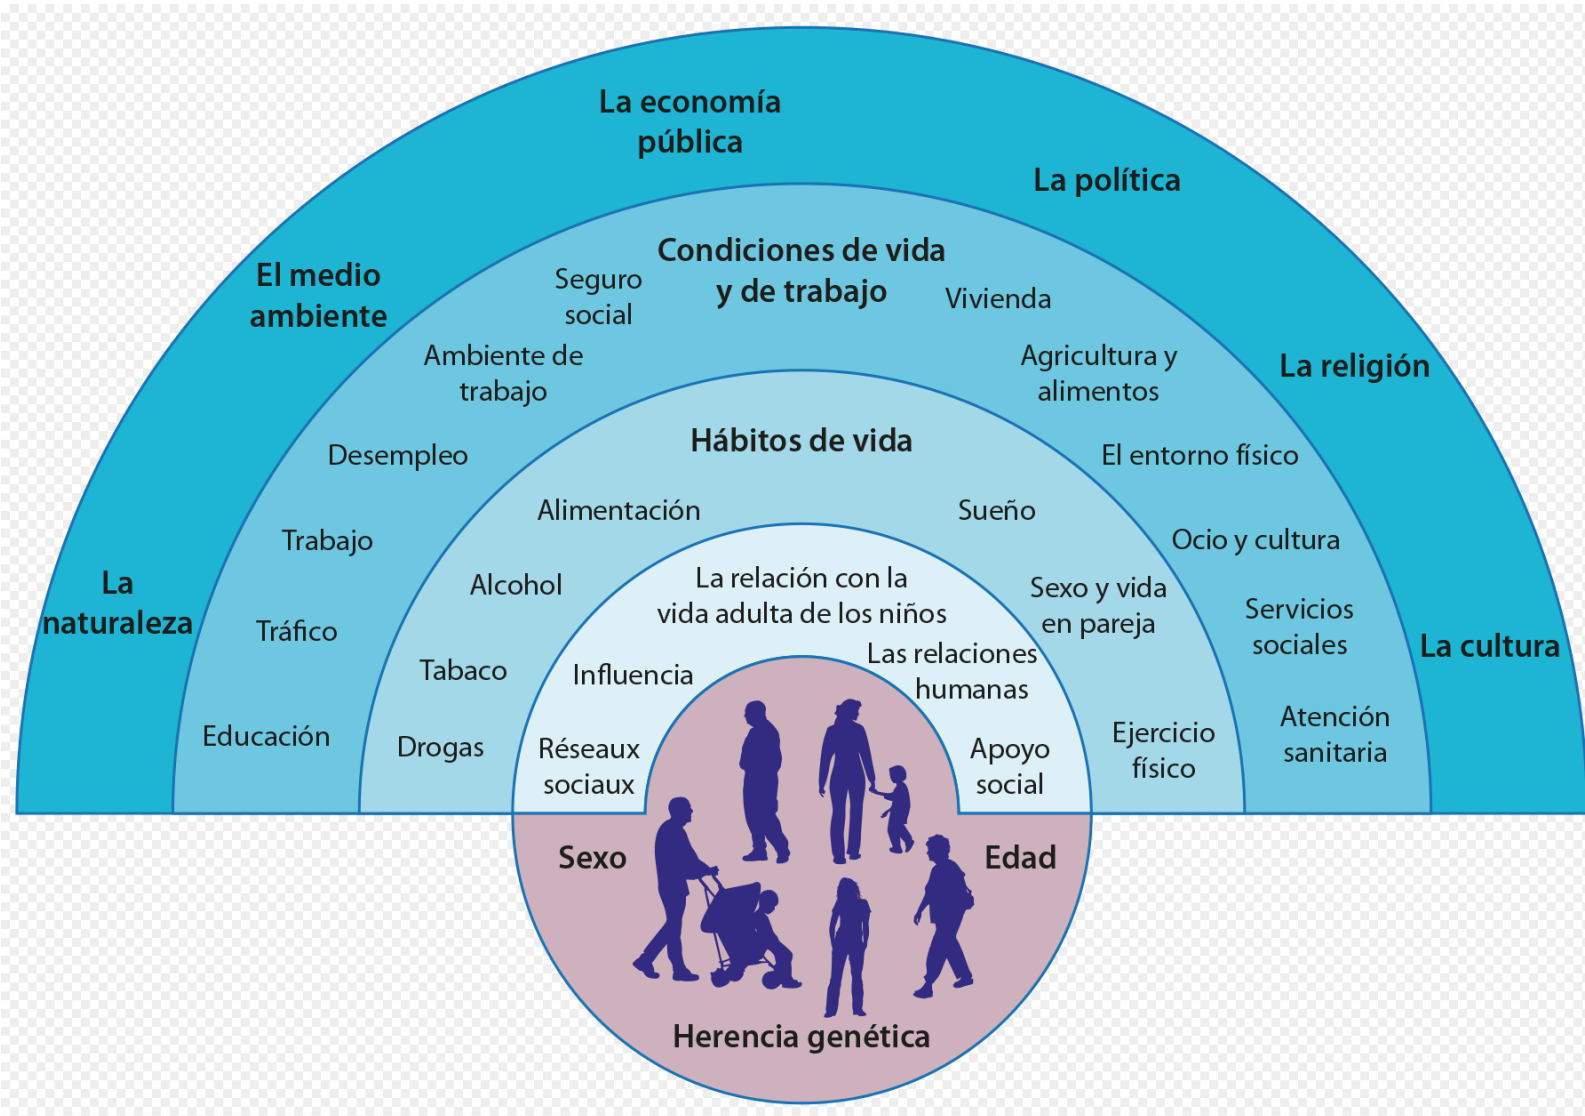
La economía pública

La política

El medio ambiente

La religión

La naturaleza

La cultura

Condiciones de vida y de trabajo

Seguro social

Vivienda

Ambiente de trabajo

Agricultura y alimentos

Desempleo

El entorno físico

Trabajo

Ocio y cultura

Tráfico

Servicios sociales

Educación

Atención sanitaria

Hábitos de vida

Alimentación

Sueño

Alcohol

Sexo y vida en pareja

Tabaco

Ejercicio físico

Drogas

La relación con la vida adulta de los niños

Influencia

Las relaciones humanas

Réseaux sociaux

Apoyo social

Sexo

Edad

Herencia genética